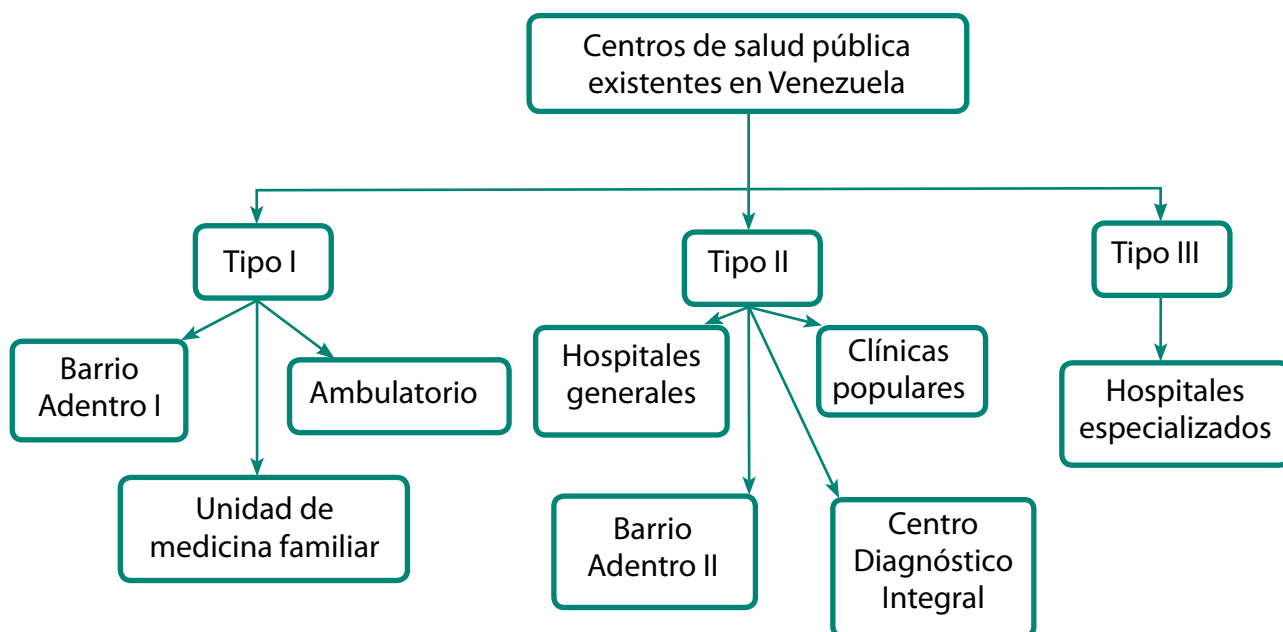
Centros de salud pública existentes en Venezuela

Tipo I

Barrio Adentro I

Ambulatorio

Unidad de medicina familiar

Tipo II

Hospitales generales

Clínicas populares

Barrio Adentro II

Centro Diagnóstico Integral

Tipo III

Hospitales especializados